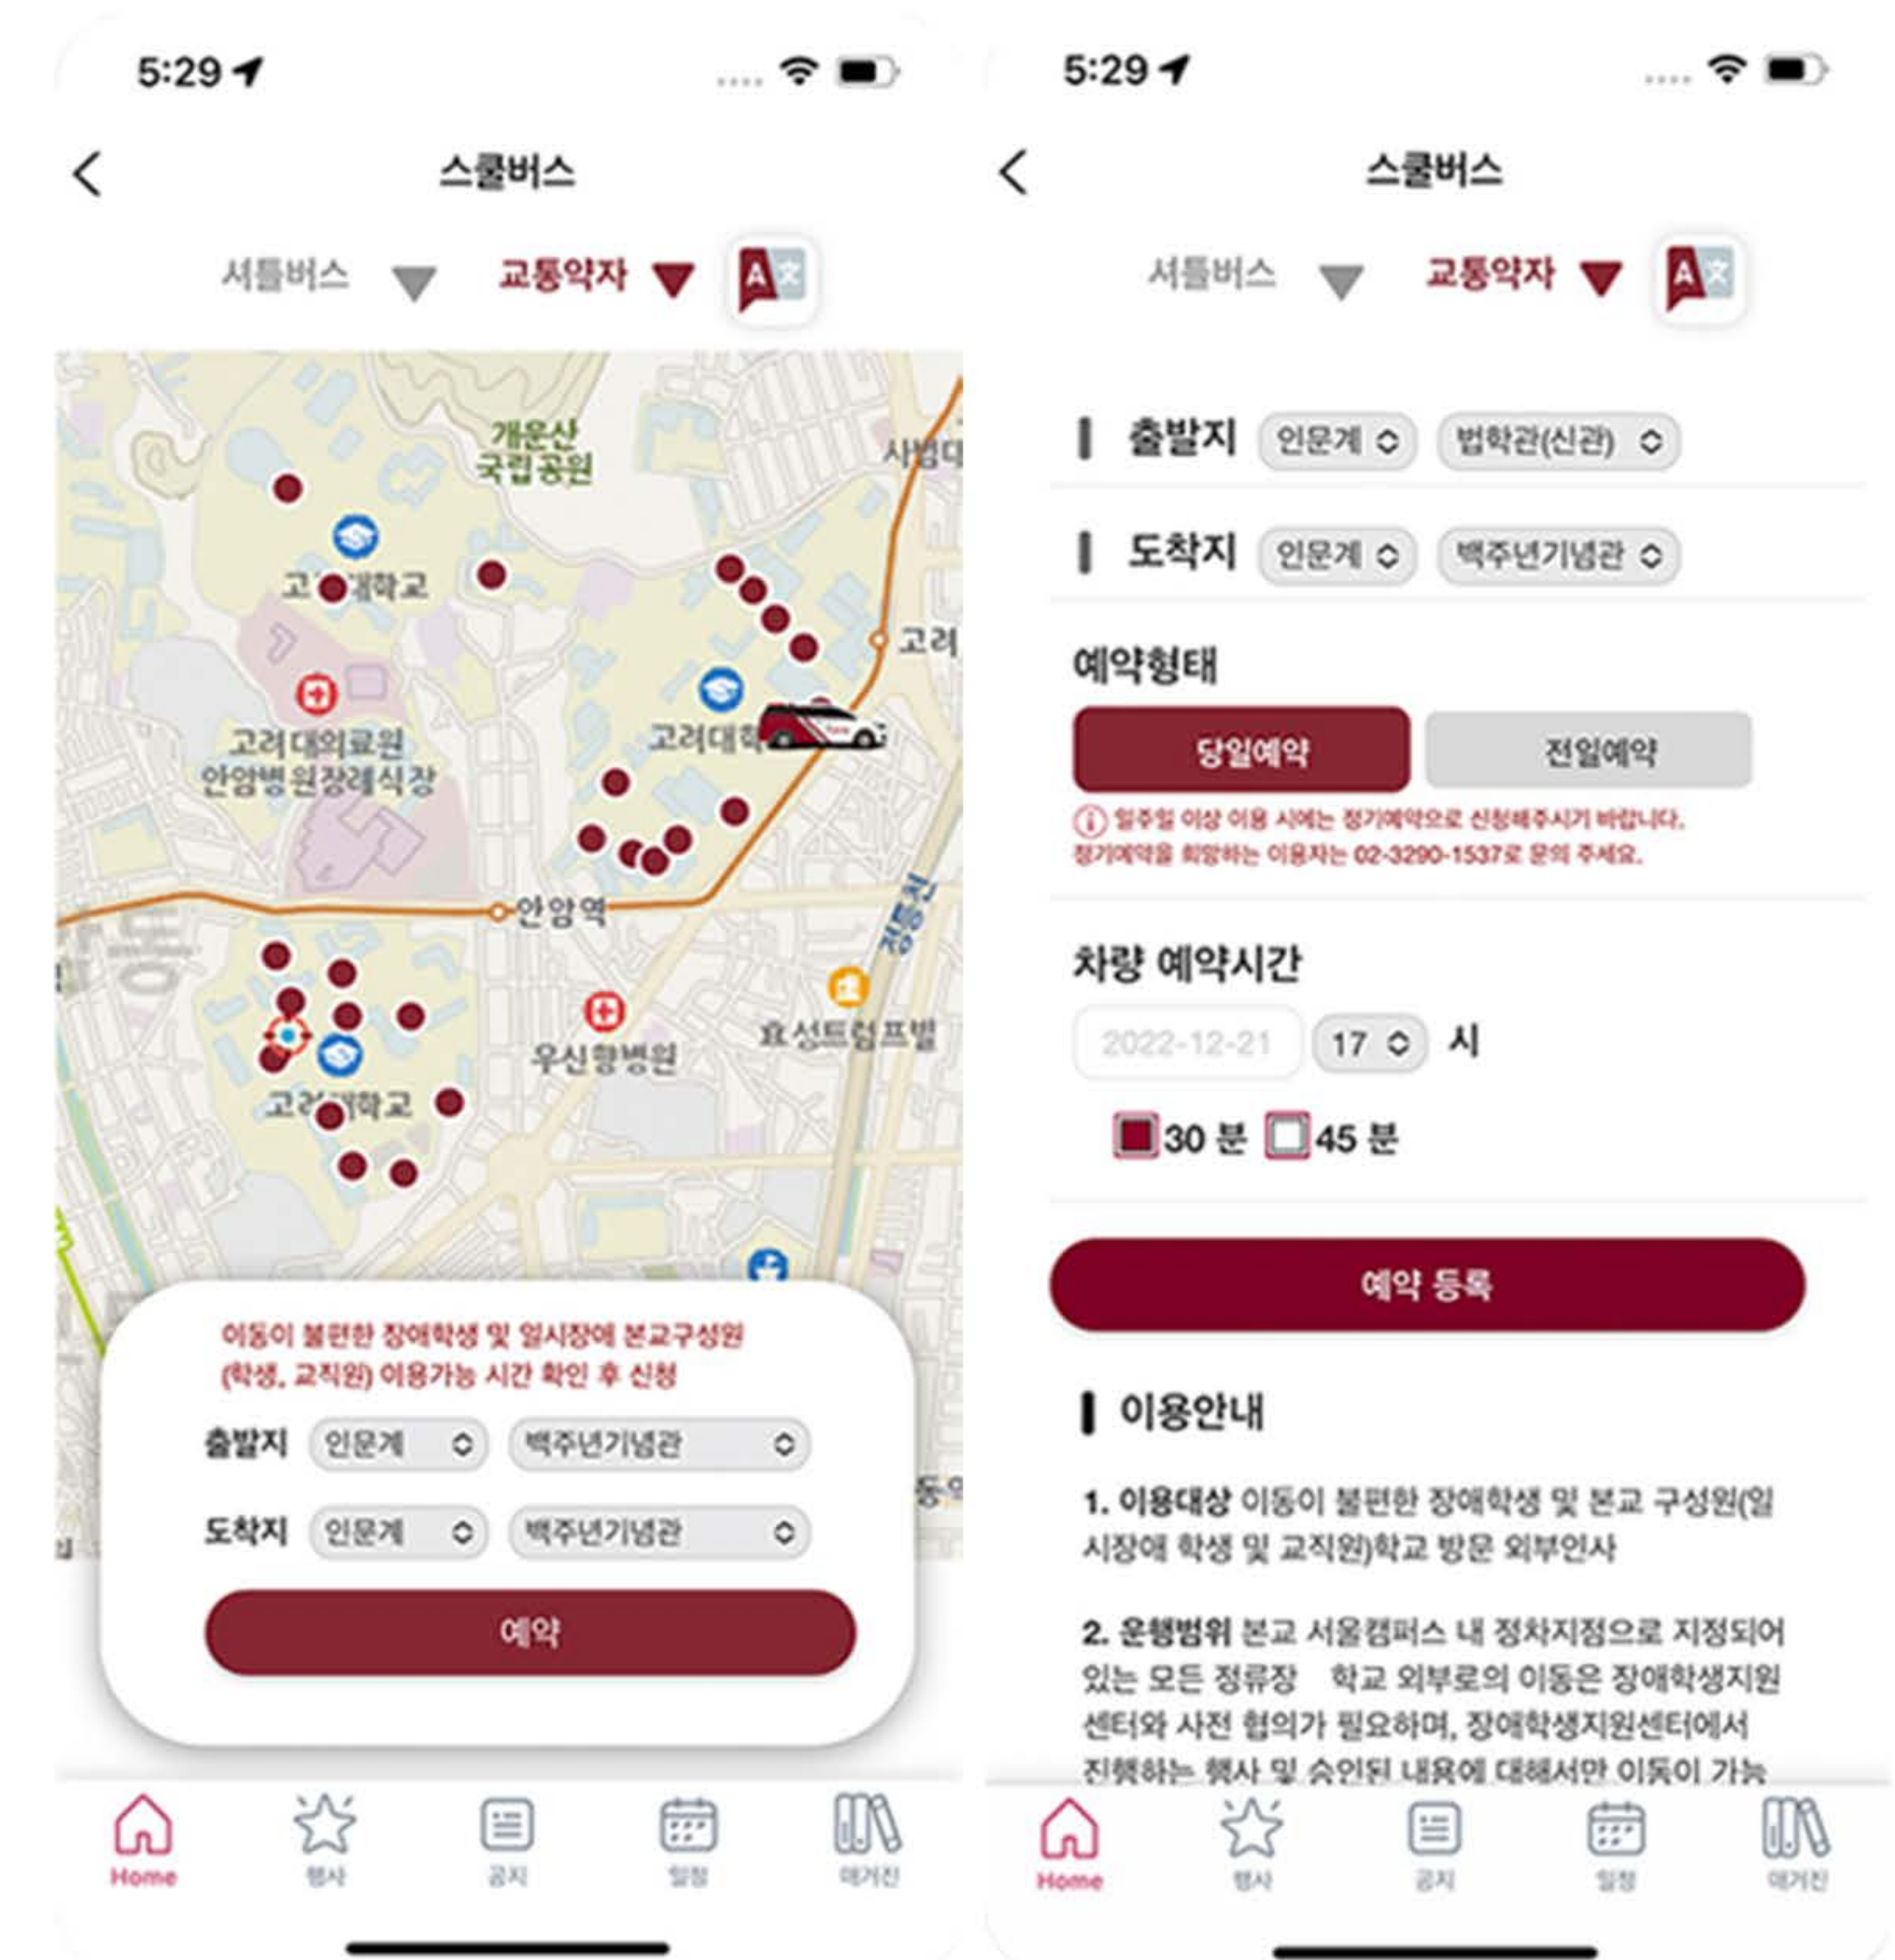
5:29

스쿨버스

셔틀버스 교통약자

개운산 국립공원

고려대학교

고려대의료원 안암병원장례식장

고려대학

안암역

우신향병원

센트럴프렐

고려대학교

이동이 불편한 장애학생 및 일시장애 본교구성원 (학생, 교직원) 이용가능 시간 확인 후 신청

출발지 인문계 백주년기념관

도착지 인문계 백주년기념관

예약

Home 행사 공지 일정 매거진

5:29

스쿨버스

셔틀버스 교통약자

출발지 인문계 법학관(신관)

도착지 인문계 백주년기념관

예약형태

당일예약 전일예약

일주일 이상 이용 시에는 정기예약으로 신청해주시기 바랍니다. 정기예약을 희망하는 이용자는 02-3290-1537로 문의 주세요.

차량 예약시간

2022-12-21 17 시

30 분 45 분

예약 등록

이용안내

1. 이용대상 이동이 불편한 장애학생 및 본교 구성원(일시장애 학생 및 교직원)학교 방문 외부인사

2. 운행범위 본교 서울캠퍼스 내 정차지점으로 지정되어 있는 모든 정류장 학교 외부로의 이동은 장애학생지원센터와 사전 협의가 필요하며, 장애학생지원센터에서 진행하는 행사 및 승인된 내용에 대해서만 이동이 가능

Home 행사 공지 일정 매거진